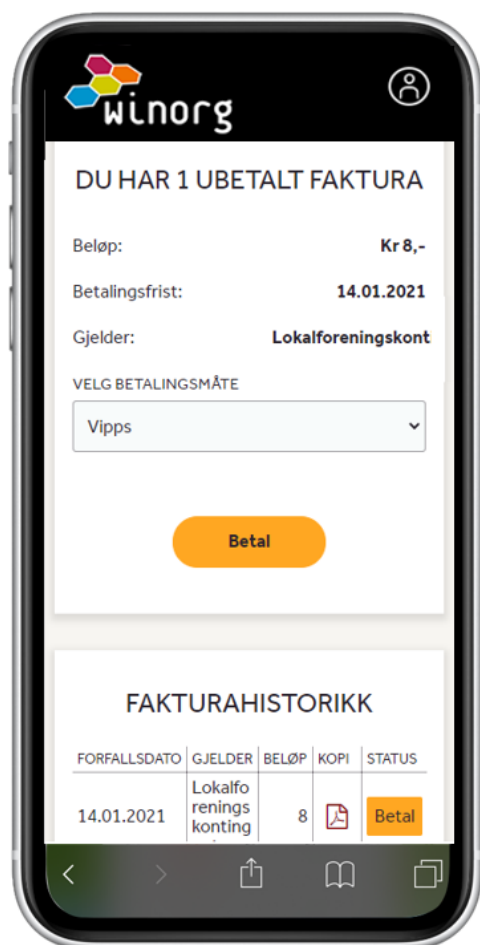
winorg

DU HAR 1 UBETALT FAKTURA

Beløp: Kr 8,-

Betalingsfrist: 14.01.2021

Gjelder: Lokalforeningskont

VELG BETALINGSMÅTE

Vipps

Betal

FAKTURAHISTORIKK

| FORFALLSDATO | GJELDER | BELØP | KOPI | STATUS |
|---|---|---|---|---|
| 14.01.2021 | Lokalforenings konting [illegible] | 8 | | Betal |